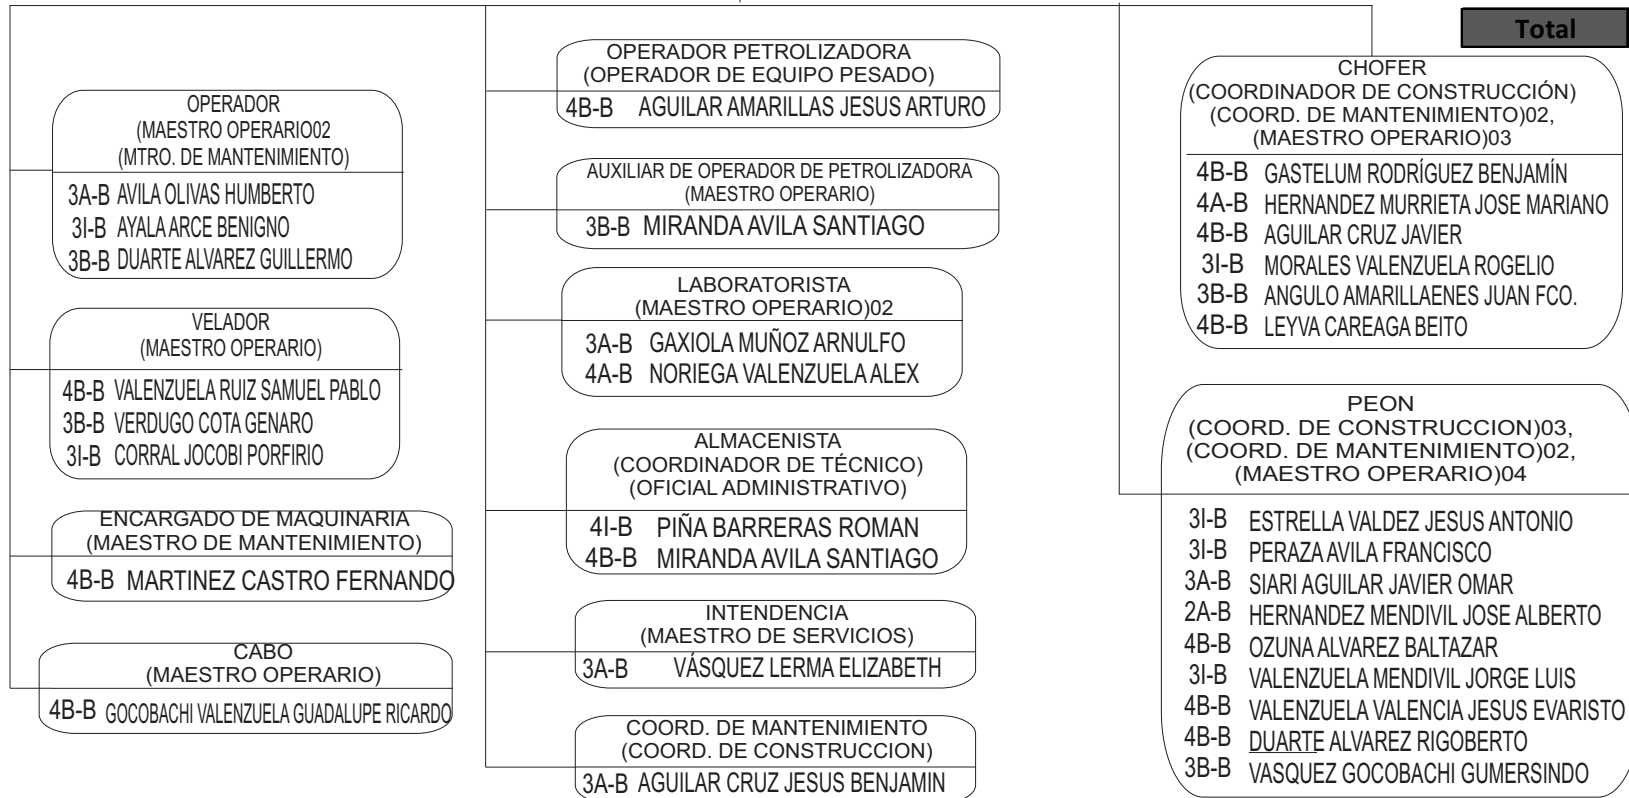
Total

OPERADOR
(MAESTRO OPERARIO02
(MTRO. DE MANTENIMIENTO)
3A-B AVILA OLIVAS HUMBERTO
3I-B AYALA ARCE BENIGNO
3B-B DUARTE ALVAREZ GUILLERMO

VELADOR
(MAESTRO OPERARIO)
4B-B VALENZUELA RUIZ SAMUEL PABLO
3B-B VERDUGO COTA GENARO
3I-B CORRAL JOCOBI PORFIRIO

ENCARGADO DE MAQUINARIA
(MAESTRO DE MANTENIMIENTO)
4B-B MARTINEZ CASTRO FERNANDO

CABO
(MAESTRO OPERARIO)
4B-B GOCOBACHI VALENZUELA GUADALUPE RICARDO

OPERADOR PETROLIZADORA
(OPERADOR DE EQUIPO PESADO)
4B-B AGUILAR AMARILLAS JESUS ARTURO

AUXILIAR DE OPERADOR DE PETROLIZADORA
(MAESTRO OPERARIO)
3B-B MIRANDA AVILA SANTIAGO

LABORATORISTA
(MAESTRO OPERARIO)02
3A-B GAXIOLA MUÑOZ ARNULFO
4A-B NORIEGA VALENZUELA ALEX

ALMACENISTA
(COORDINADOR DE TÉCNICO)
(OFICIAL ADMINISTRATIVO)
4I-B PIÑA BARRERAS ROMAN
4B-B MIRANDA AVILA SANTIAGO

INTENDENCIA
(MAESTRO DE SERVICIOS)
3A-B VÁSQUEZ LERMA ELIZABETH

COORD. DE MANTENIMIENTO
(COORD. DE CONSTRUCCION)
3A-B AGUILAR CRUZ JESUS BENJAMIN

CHOFER
(COORDINADOR DE CONSTRUCCIÓN)
(COORD. DE MANTENIMIENTO)02,
(MAESTRO OPERARIO)03
4B-B GASTELUM RODRÍGUEZ BENJAMÍN
4A-B HERNANDEZ MURRIETA JOSE MARIANO
4B-B AGUILAR CRUZ JAVIER
3I-B MORALES VALENZUELA ROGELIO
3B-B ANGULO AMARILLAENES JUAN FCO.
4B-B LEYVA CAREAGA BEITO

PEON
(COORD. DE CONSTRUCCION)03,
(COORD. DE MANTENIMIENTO)02,
(MAESTRO OPERARIO)04
3I-B ESTRELLA VALDEZ JESUS ANTONIO
3I-B PERAZA AVILA FRANCISCO
3A-B SIARI AGUILAR JAVIER OMAR
2A-B HERNANDEZ MENDIVIL JOSE ALBERTO
4B-B OZUNA ALVAREZ BALTAZAR
3I-B VALENZUELA MENDIVIL JORGE LUIS
4B-B VALENZUELA VALENCIA JESUS EVARISTO
4B-B DUARTE ALVAREZ RIGOBERTO
3B-B VASQUEZ GOCOBACHI GUMERSINDO